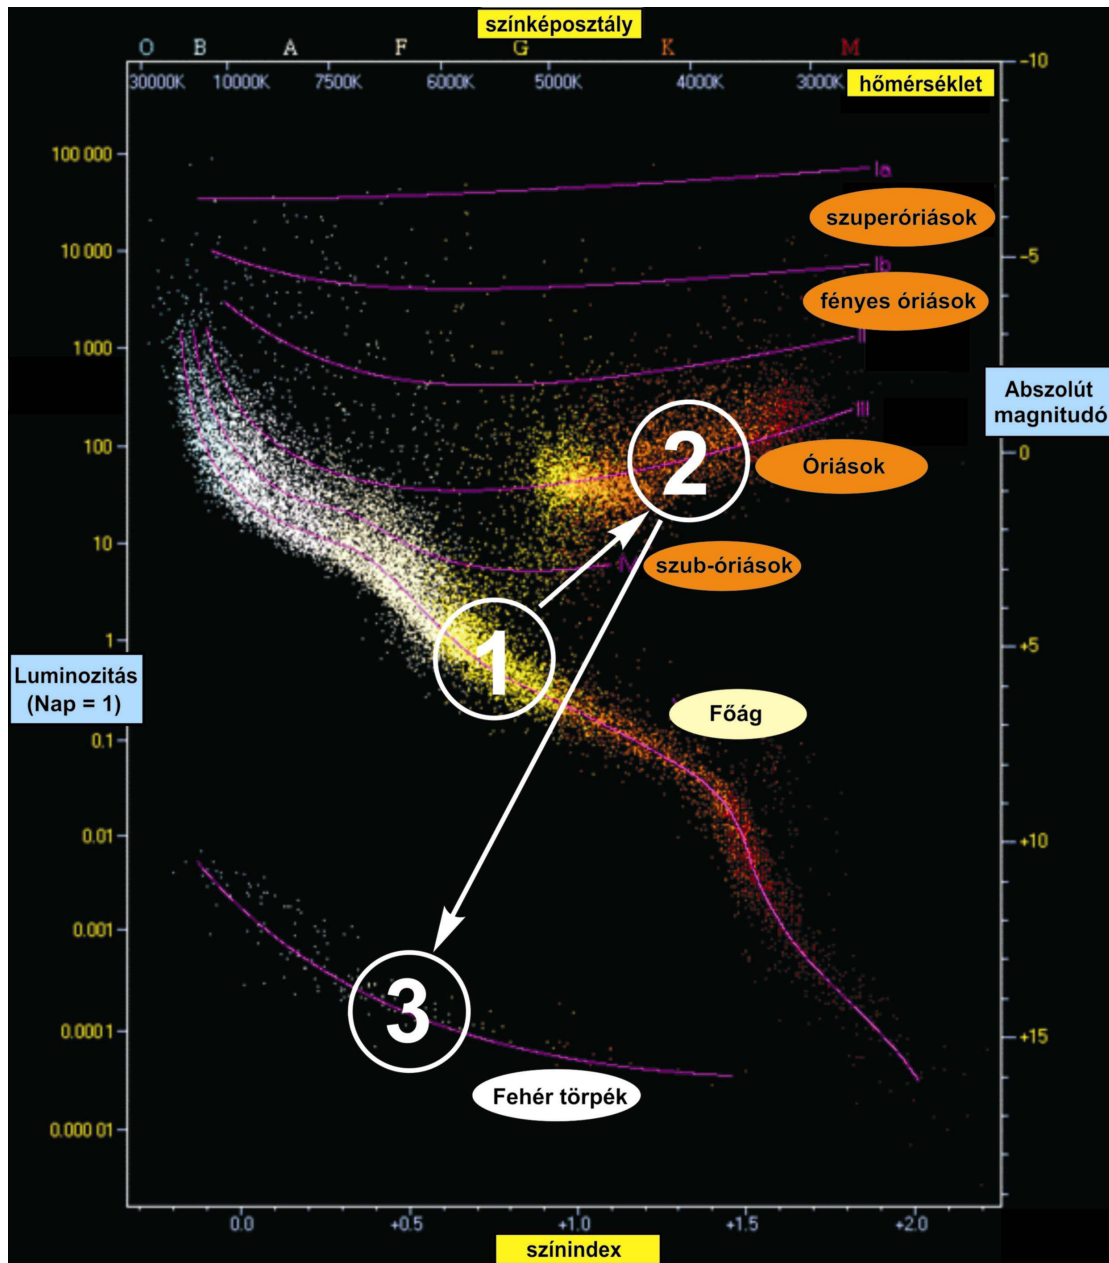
színképosztály

O B A F G K M

30000K 10000K 7500K 6000K 5000K 4000K 3000K hőmérséklet

-10

100 000

Ia

szuperóriások

10 000

Ib

-5

fényes óriások

1000

II

Abszolút magnitudó

100

III

2

0

Óriások

10

IV

szub-óriások

1

+5

Luminozitás (Nap = 1)

1

0.1

Főág

0.01

+10

0.001

3

0.0001

+15

Fehér törpék

0.000 01

0.0 +0.5 +1.0 +1.5 +2.0

színindex